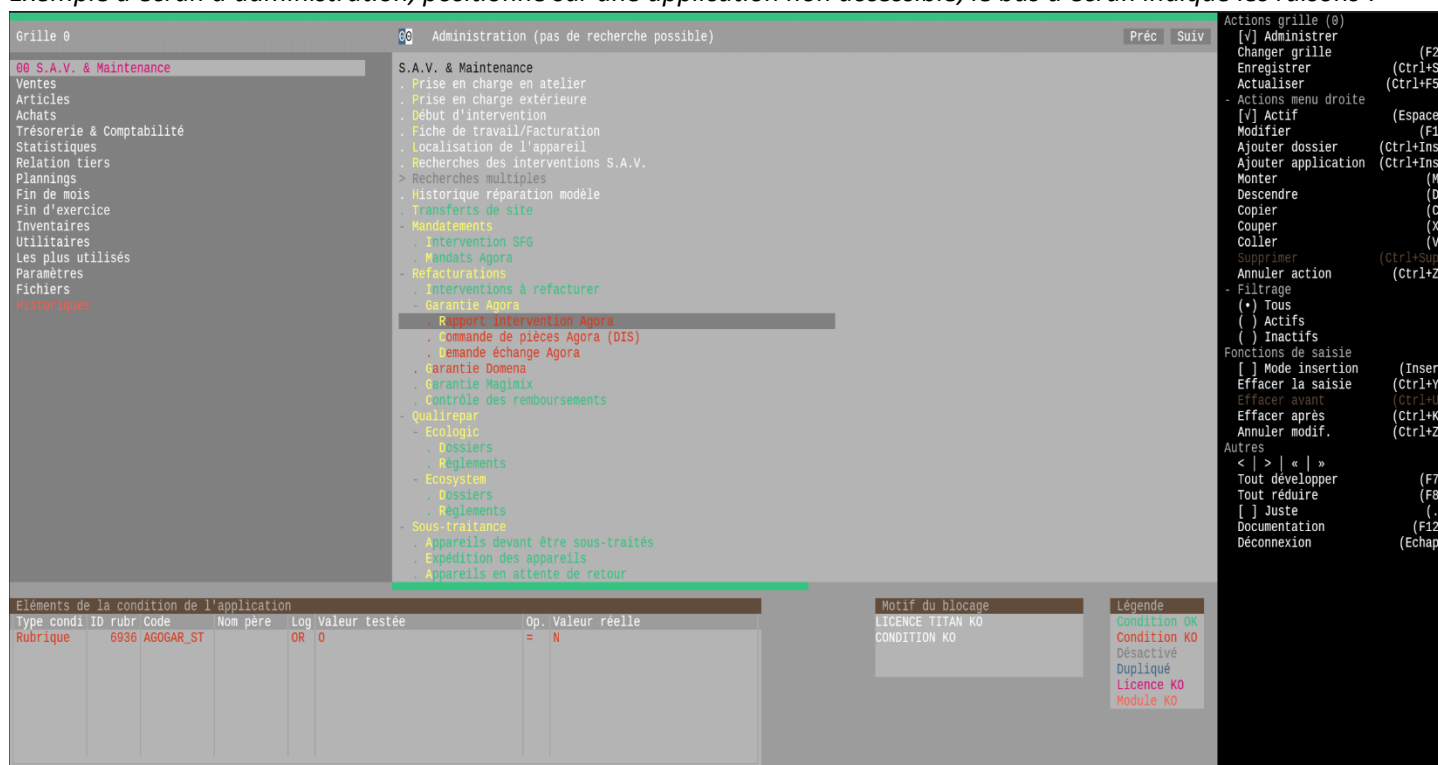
Exemple d'écran d'administration, positionné sur une application non accessible, le bas d'écran indique les raisons :

Grille 0

00 S.A.V. & Maintenance
Ventes
Articles
Achats
Trésorerie & Comptabilité
Statistiques
Relation tiers
Plannings
Fin de mois
Fin d'exercice
Inventaires
Utilitaires
Les plus utilisés
Paramètres
Fichiers
Historiques

00 Administration (pas de recherche possible)
Préc Suiv

S.A.V. & Maintenance
. Prise en charge en atelier
. Prise en charge extérieure
. Début d'intervention
. Fiche de travail/Facturation
. Localisation de l'appareil
. Recherches des interventions S.A.V.
> Recherches multiples
. Historique réparation modèle
. Transferts de site
- Mandatements
. Intervention SFG
. Mandats Agora
- Refacturations
. Interventions à refacturer
- Garantie Agora
. Rapport intervention Agora
. Commande de pièces Agora (DIS)
. Demande échange Agora
. Garantie Domena
. Garantie Magimix
. Contrôle des remboursements
- Qualirepar
- Ecologic
. Dossiers
. Règlements
- Ecosystem
. Dossiers
. Règlements
- Sous-traitance
. Appareils devant être sous-traités
. Expédition des appareils
. Appareils en attente de retour

Actions grille (0)
[√] Administrer
Changer grille (F2
Enregistrer (Ctrl+S
Actualiser (Ctrl+F5
- Actions menu droite
[√] Actif (Espace
Modifier (F1
Ajouter dossier (Ctrl+Ins
Ajouter application (Ctrl+Ins
Monter (M
Descendre (D
Copier (C
Couper (X
Coller (V
Supprimer (Ctrl+Sup
Annuler action (Ctrl+Z
- Filtrage
(•) Tous
( ) Actifs
( ) Inactifs
Fonctions de saisie
[ ] Mode insertion (Inser
Effacer la saisie (Ctrl+Y
Effacer avant (Ctrl+U
Effacer après (Ctrl+K
Annuler modif. (Ctrl+Z
Autres
< | > | « | »
Tout développer (F7
Tout réduire (F8
[ ] Juste (.
Documentation (F12
Déconnexion (Echap

Eléments de la condition de l'application

| Type condi | ID rubr | Code | Nom père | Log | Valeur testée | Op. | Valeur réelle |
|---|---|---|---|---|---|---|---|
| Rubrique | 6936 | AGOGAR_ST | | OR | O | = | N |

Motif du blocage
LICENCE TITAN KO
CONDITION KO

Légende
Condition OK
Condition KO
Désactivé
Dupliqué
Licence KO
Module KO